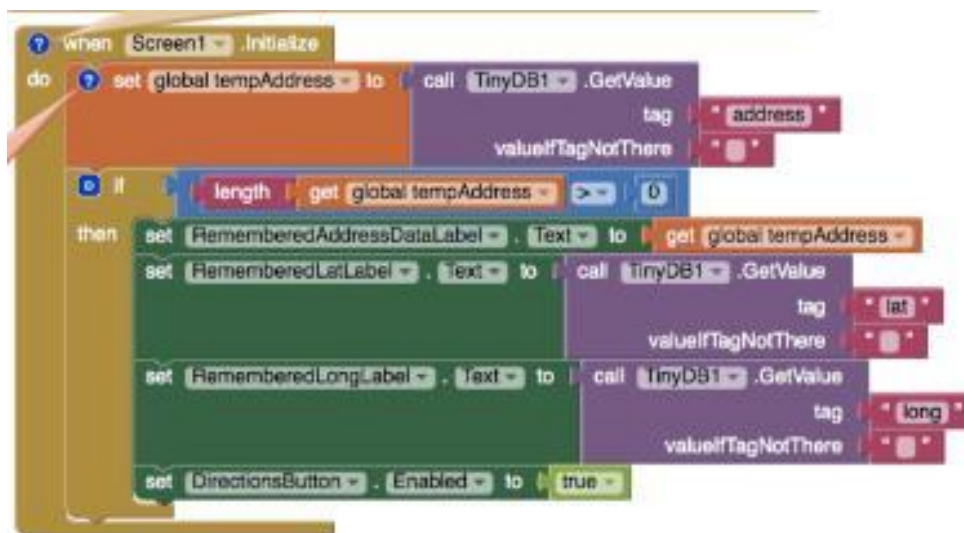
when Screen1 .Initialize
do set global tempAddress to call TinyDB1 .GetValue
tag " address "
valueIfTagNotThere " "
if length get global tempAddress > 0
then set RememberedAddressDataLabel . Text to get global tempAddress
set RememberedLatLabel . Text to call TinyDB1 .GetValue
tag " lat "
valueIfTagNotThere " "
set RememberedLongLabel . Text to call TinyDB1 .GetValue
tag " long "
valueIfTagNotThere " "
set DirectionsButton . Enabled to true